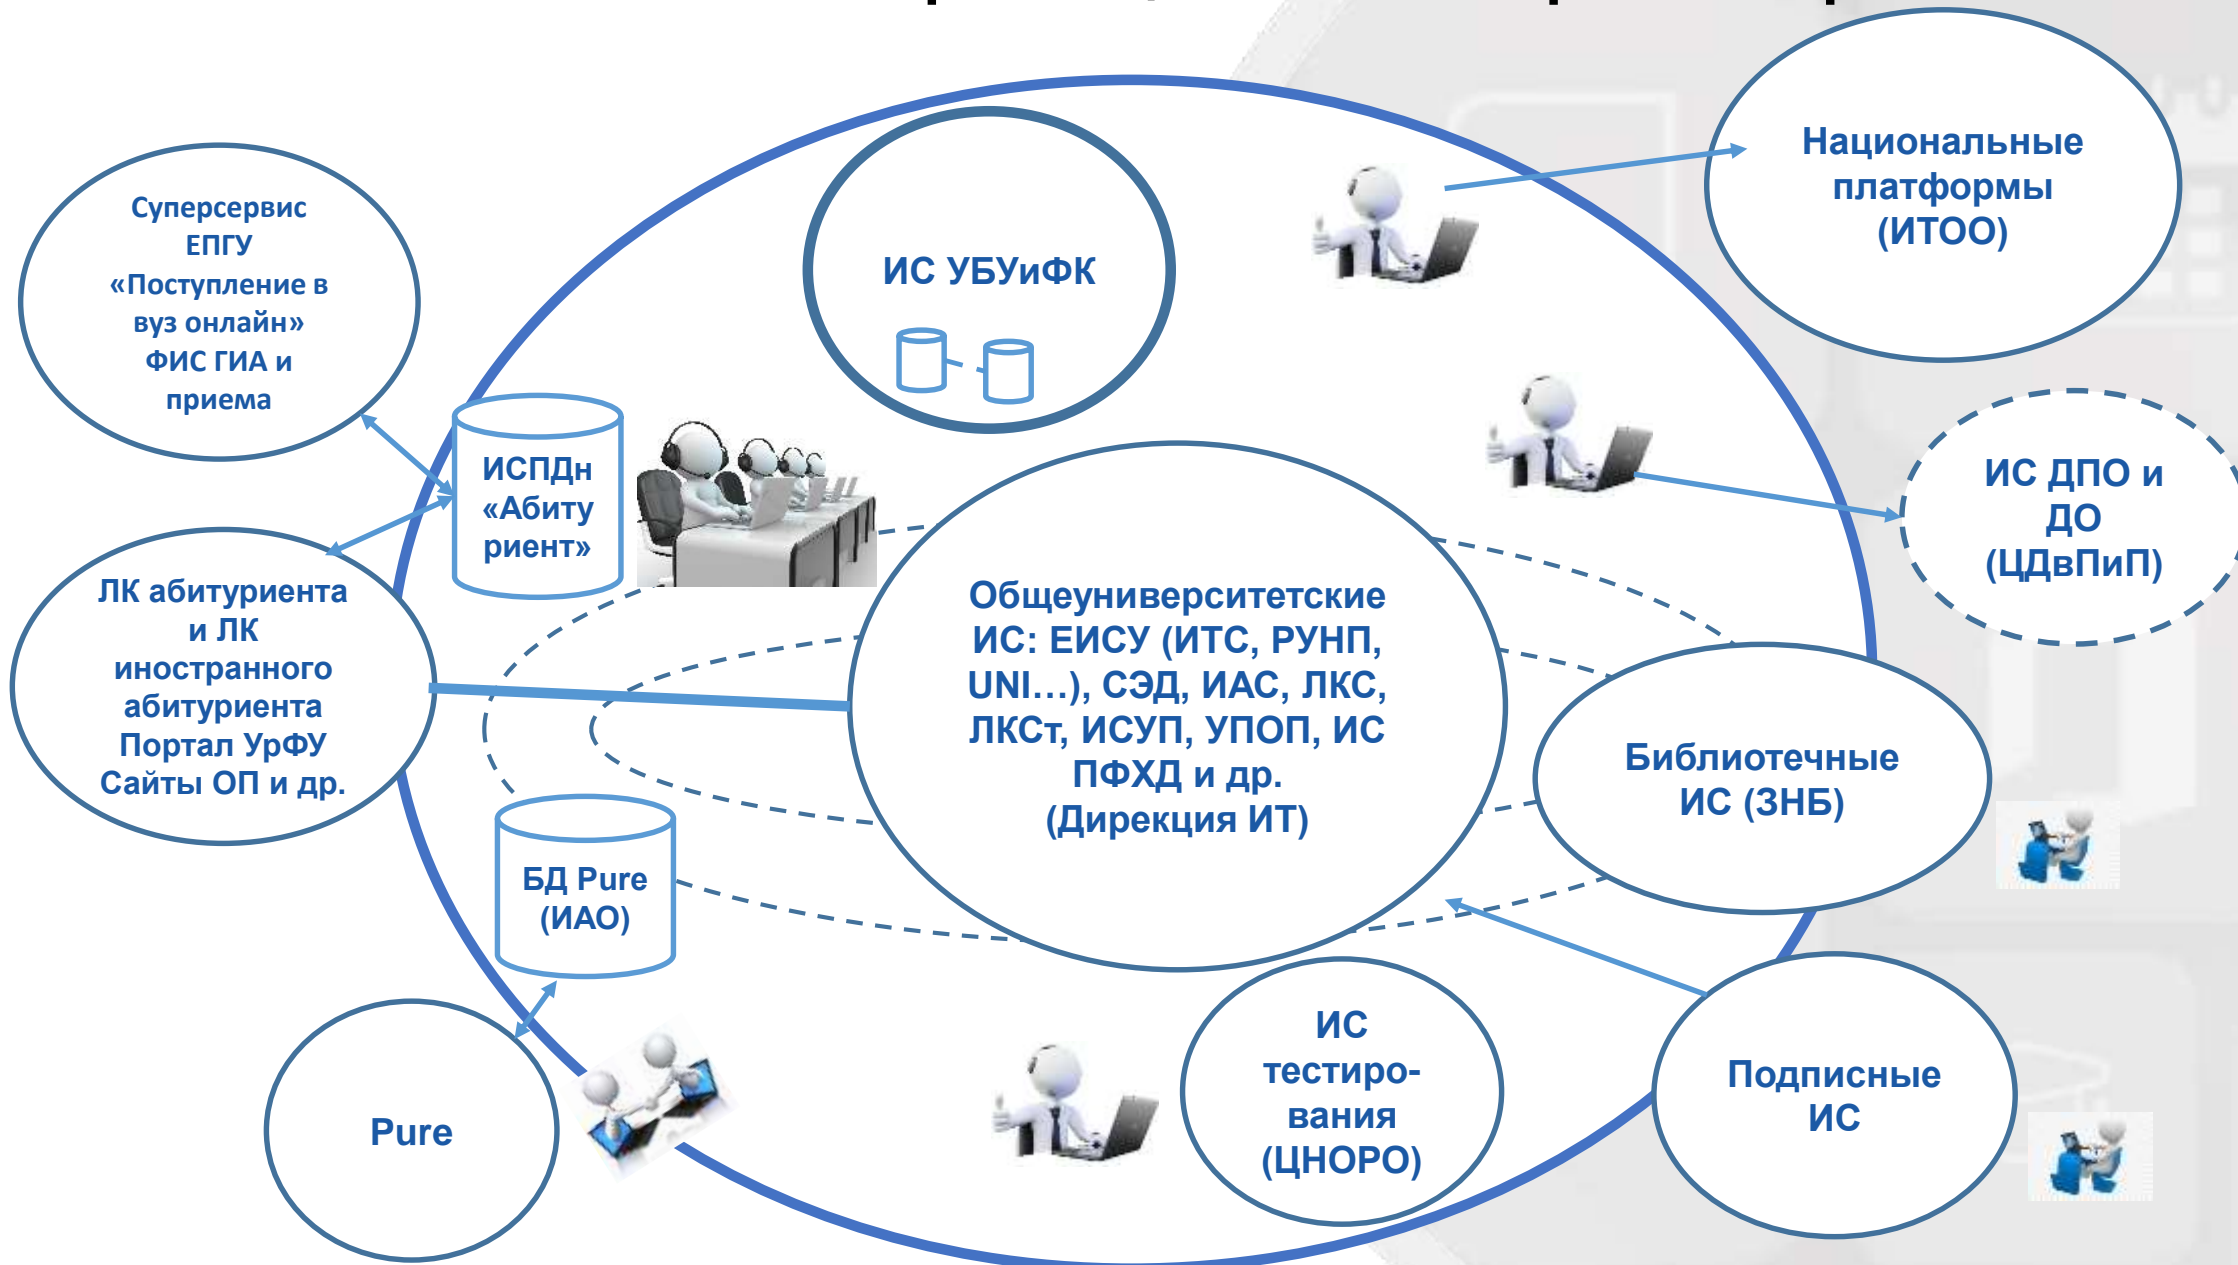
Суперсервис ЕПГУ «Поступление в вуз онлайн» ФИС ГИА и приема

ИС УБУиФК

Национальные платформы (ИТОО)

ИСПДн «Абитуриент»

ИС ДПО и ДО (ЦДвПиП)

ЛК абитуриента и ЛК иностранного абитуриента Портал УрФУ Сайты ОП и др.

Общеуниверситетские ИС: ЕИСУ (ИТС, РУНП, UNI…), СЭД, ИАС, ЛКС, ЛКСт, ИСУП, УПОП, ИС ПФХД и др. (Дирекция ИТ)

Библиотечные ИС (ЗНБ)

БД Pure (ИАО)

Pure

ИС тестирования (ЦНОРО)

Подписные ИС